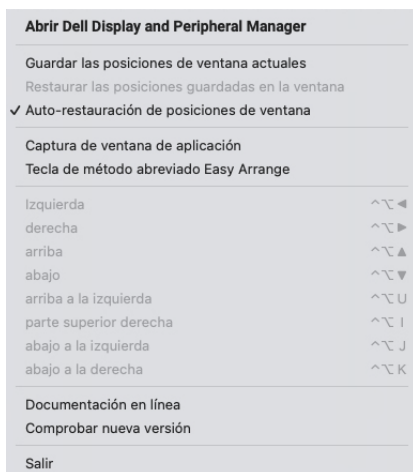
Abrir Dell Display and Peripheral Manager

Guardar las posiciones de ventana actuales
Restaurar las posiciones guardadas en la ventana
✓ Auto-restauración de posiciones de ventana

Captura de ventana de aplicación
Tecla de método abreviado Easy Arrange

Izquierda ^⌥◀
derecha ^⌥▶
arriba ^⌥▲
abajo ^⌥▼
arriba a la izquierda ^⌥U
parte superior derecha ^⌥I
abajo a la izquierda ^⌥J
abajo a la derecha ^⌥K

Documentación en línea
Comprobar nueva versión

Salir